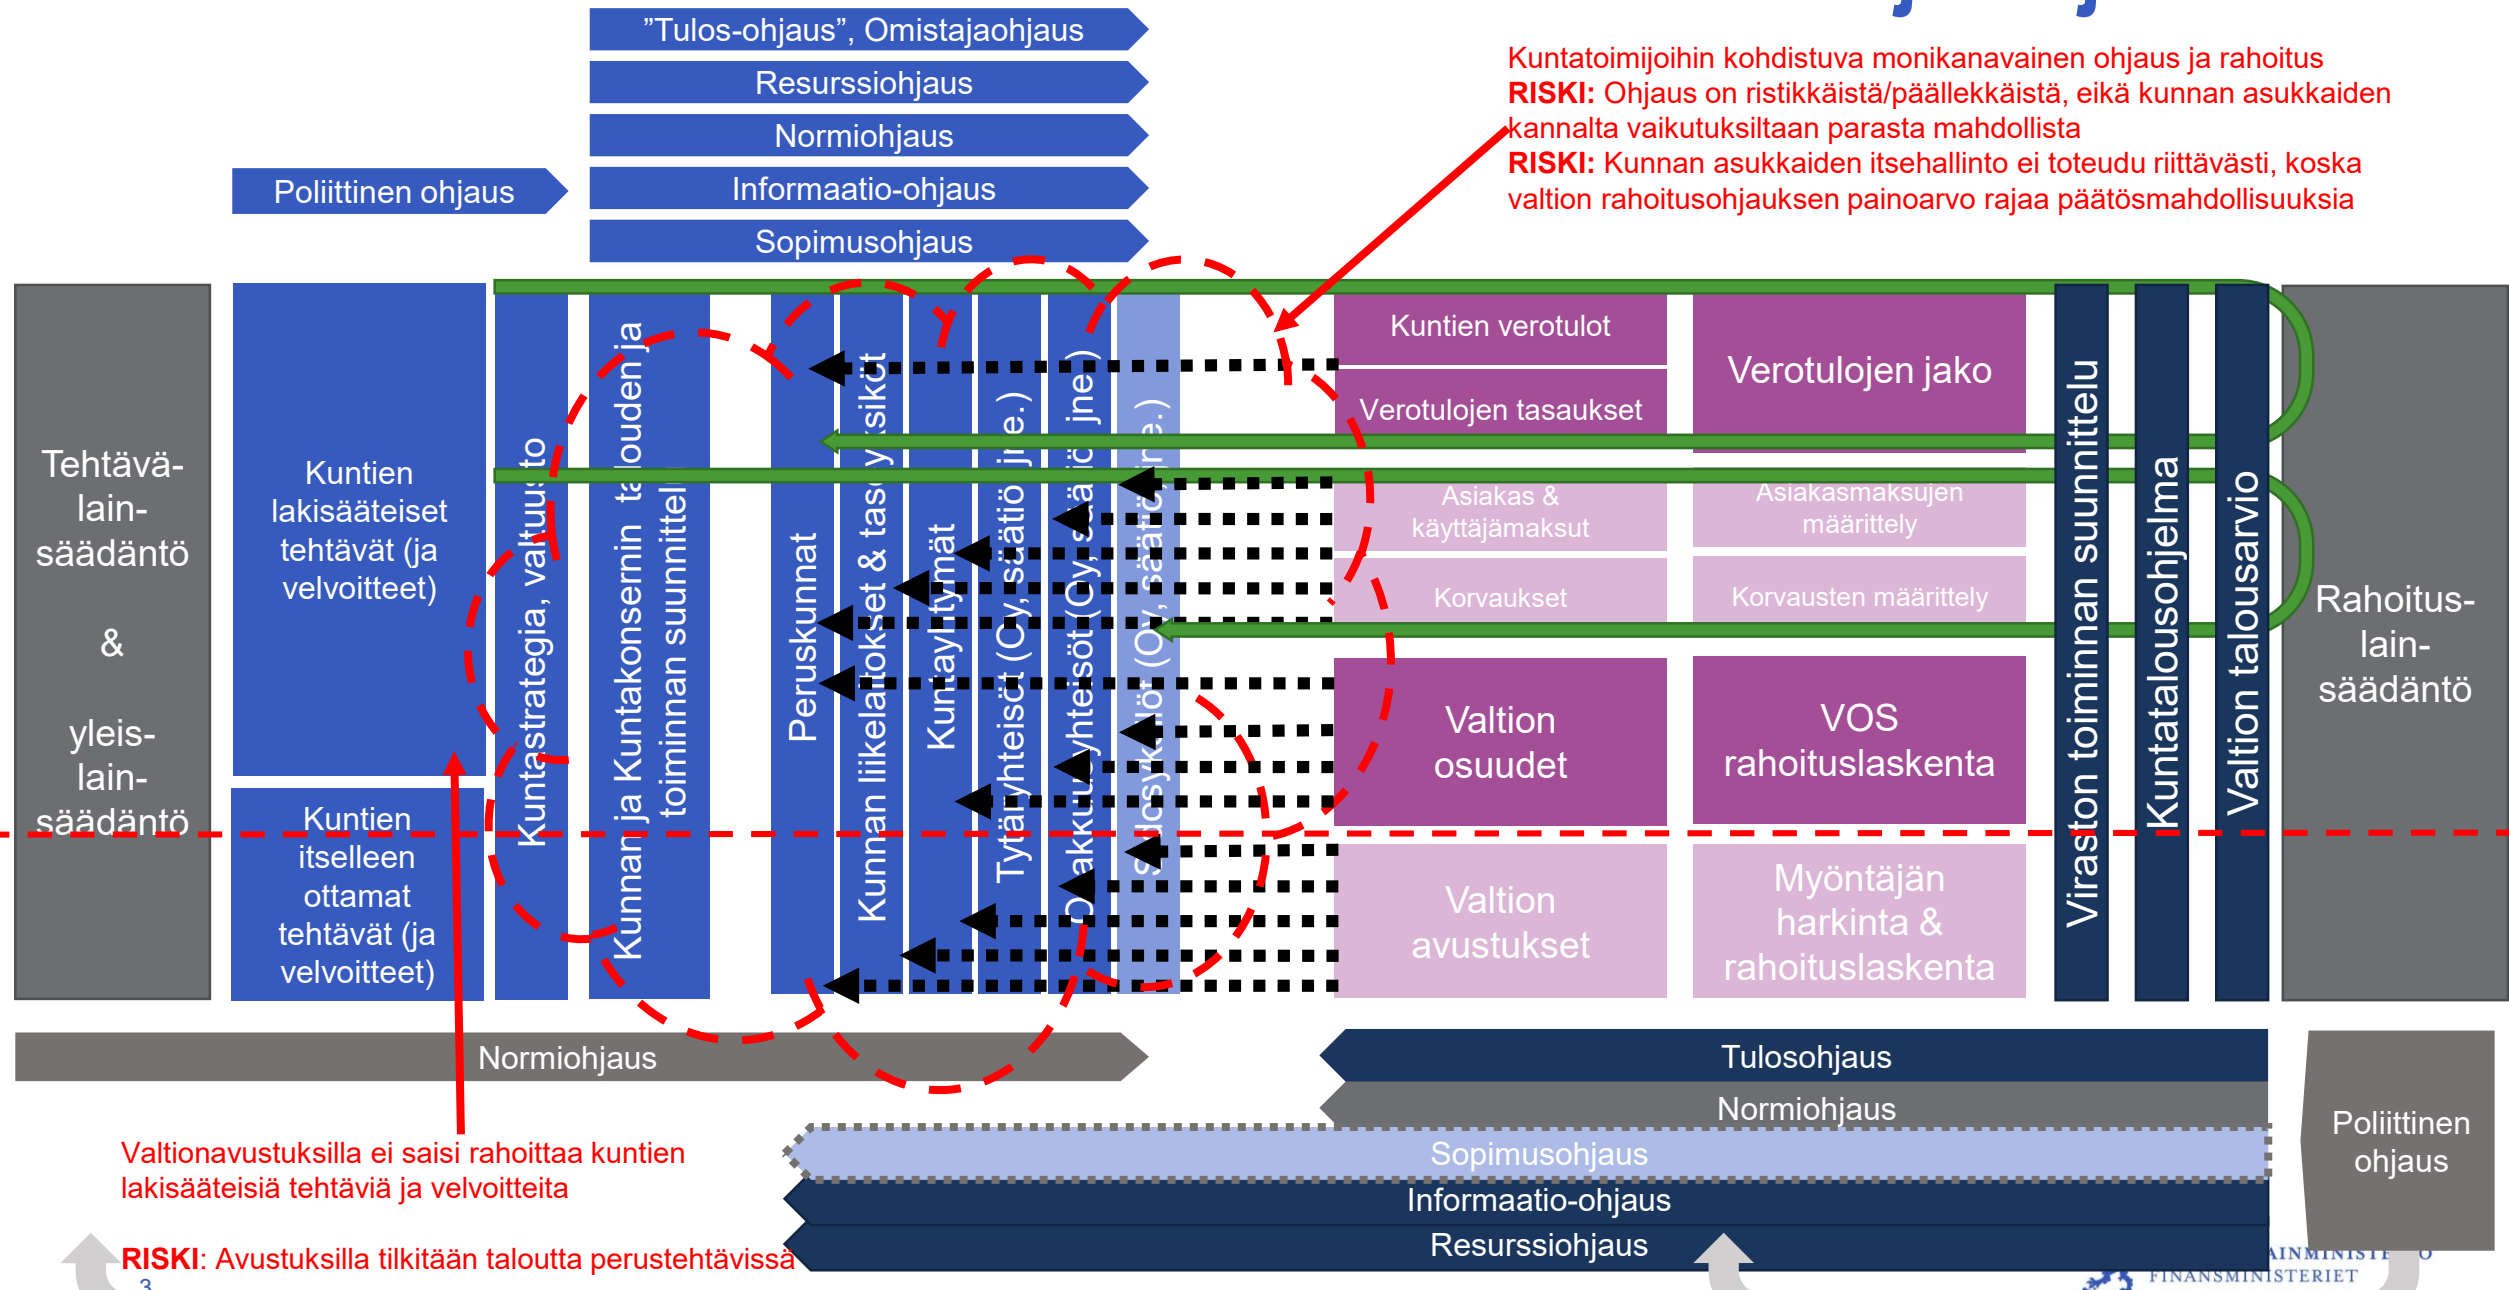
”Tulos-ohjaus”, Omistajaohjaus
Resurssiohjaus
Normiohjaus
Poliittinen ohjaus
Informaatio-ohjaus
Sopimusohjaus

Kuntatoimijoihin kohdistuva monikanavainen ohjaus ja rahoitus
RISKI: Ohjaus on ristikkäistä/päällekkäistä, eikä kunnan asukkaiden kannalta vaikutuksiltaan parasta mahdollista
RISKI: Kunnan asukkaiden itsehallinto ei toteudu riittävästi, koska valtion rahoitusohjauksen painoarvo rajaa päätösmahdollisuuksia

Tehtävälainsäädäntö & yleislainsäädäntö

Kuntien lakisääteiset tehtävät (ja velvoitteet)

Kuntien itselleen ottamat tehtävät (ja velvoitteet)

Kuntastrategia, valtuusto
Kunnan ja Kuntakonsernin talouden ja toiminnan suunnittelu
Peruskunnat
Kunnan liikelaitokset & taseyksiköt
Kuntayhtymät
Tytäryhteisöt (Oy, säätiö jne.)
Osakkuusyhteisöt (Oy, säätiö jne.)
Sidosyksiköt (Oy, säätiö jne.)

Kuntien verotulot
Verotulojen tasaukset
Verotulojen jako
Asiakas & käyttäjämaksut
Asiakasmaksujen määrittely
Korvaukset
Korvausten määrittely
Valtion osuudet
VOS rahoituslaskenta
Valtion avustukset
Myöntäjän harkinta & rahoituslaskenta

Viraston toiminnan suunnittelu
Kuntatalousohjelma
Valtion talousarvio

Rahoituslainsäädäntö

Normiohjaus
Tulosohjaus
Normiohjaus
Sopimusohjaus
Informaatio-ohjaus
Resurssiohjaus
Poliittinen ohjaus

Valtionavustuksilla ei saisi rahoittaa kuntien lakisääteisiä tehtäviä ja velvoitteita

RISKI: Avustuksilla tilkitään taloutta perustehtävissä

3

VALTIOVARAINMINISTERIÖ
FINANSMINISTERIET